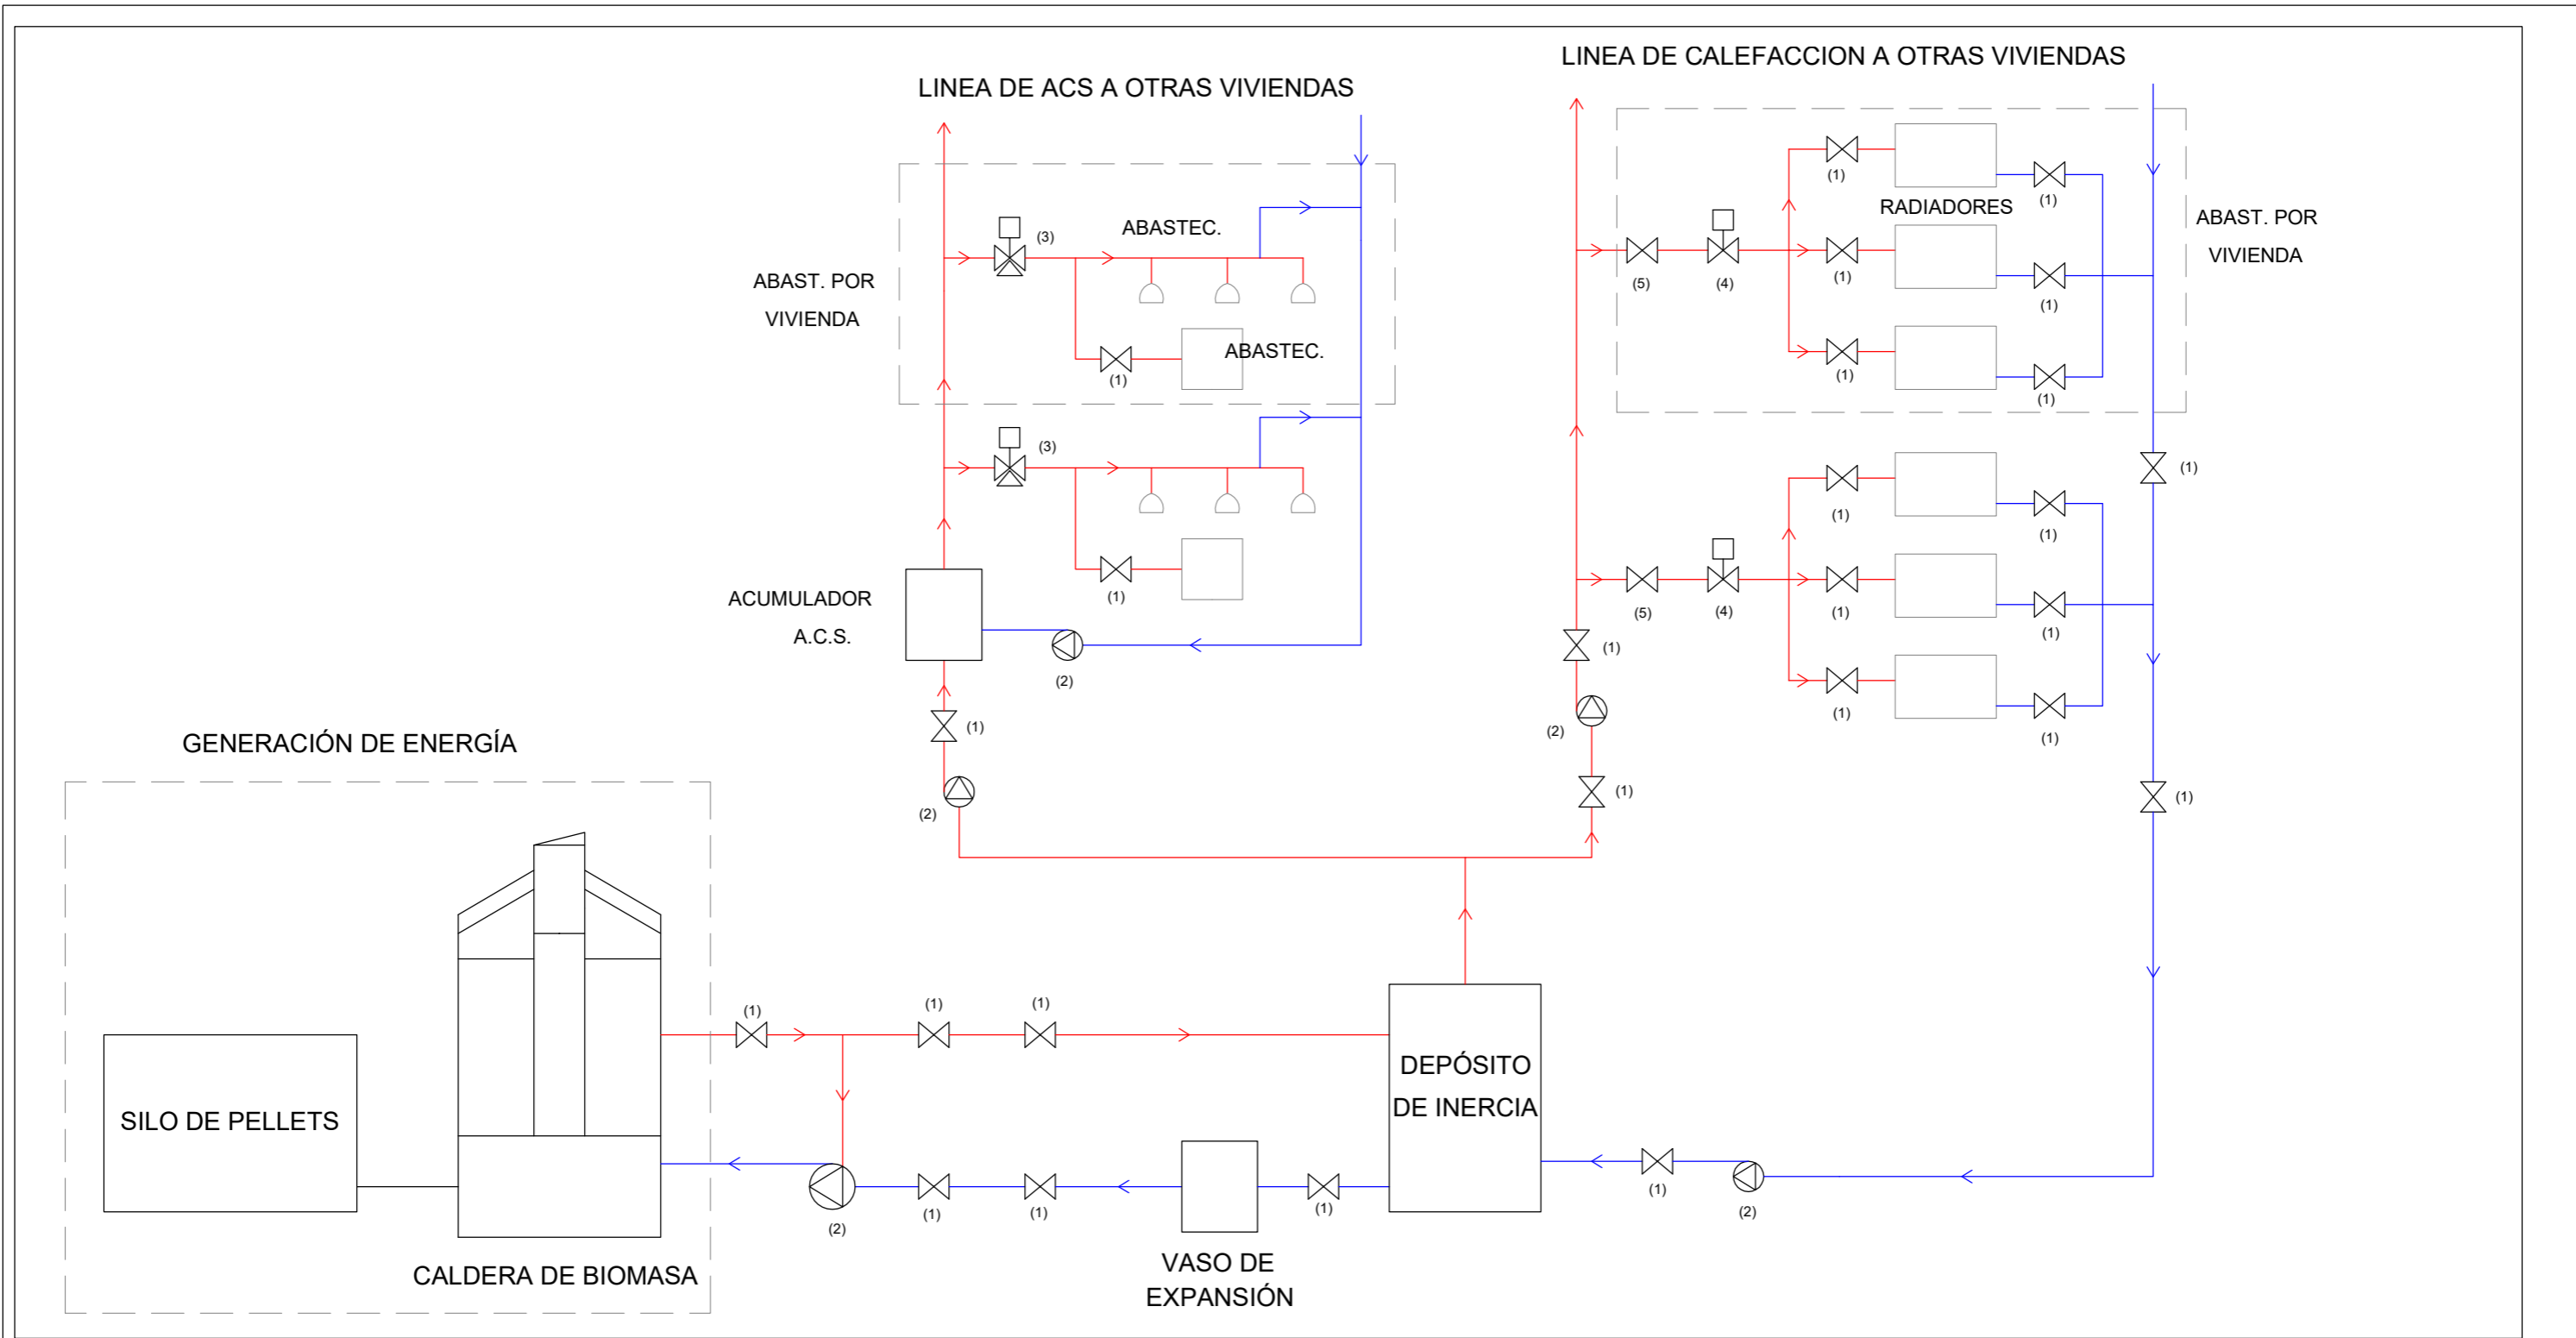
LINEA DE ACS A OTRAS VIVIENDAS

LINEA DE CALEFACCION A OTRAS VIVIENDAS

ABAST. POR VIVIENDA

(3)

ABASTEC.

(1)

ABASTEC.

(3)

(1)

ACUMULADOR A.C.S.

(2)

(1)

(2)

(1)

RADIADORES

(1)

ABAST. POR VIVIENDA

(5)

(4)

(1)

(1)

(1)

(1)

(1)

(1)

(1)

(1)

(5)

(4)

(1)

(1)

(1)

(1)

(1)

(1)

(2)

(1)

(1)

GENERACIÓN DE ENERGÍA

(1)

(1)

(1)

SILO DE PELLETS

DEPÓSITO DE INERCIA

(2)

(1)

(1)

(1)

(1)

(2)

CALDERA DE BIOMASA

VASO DE EXPANSIÓN